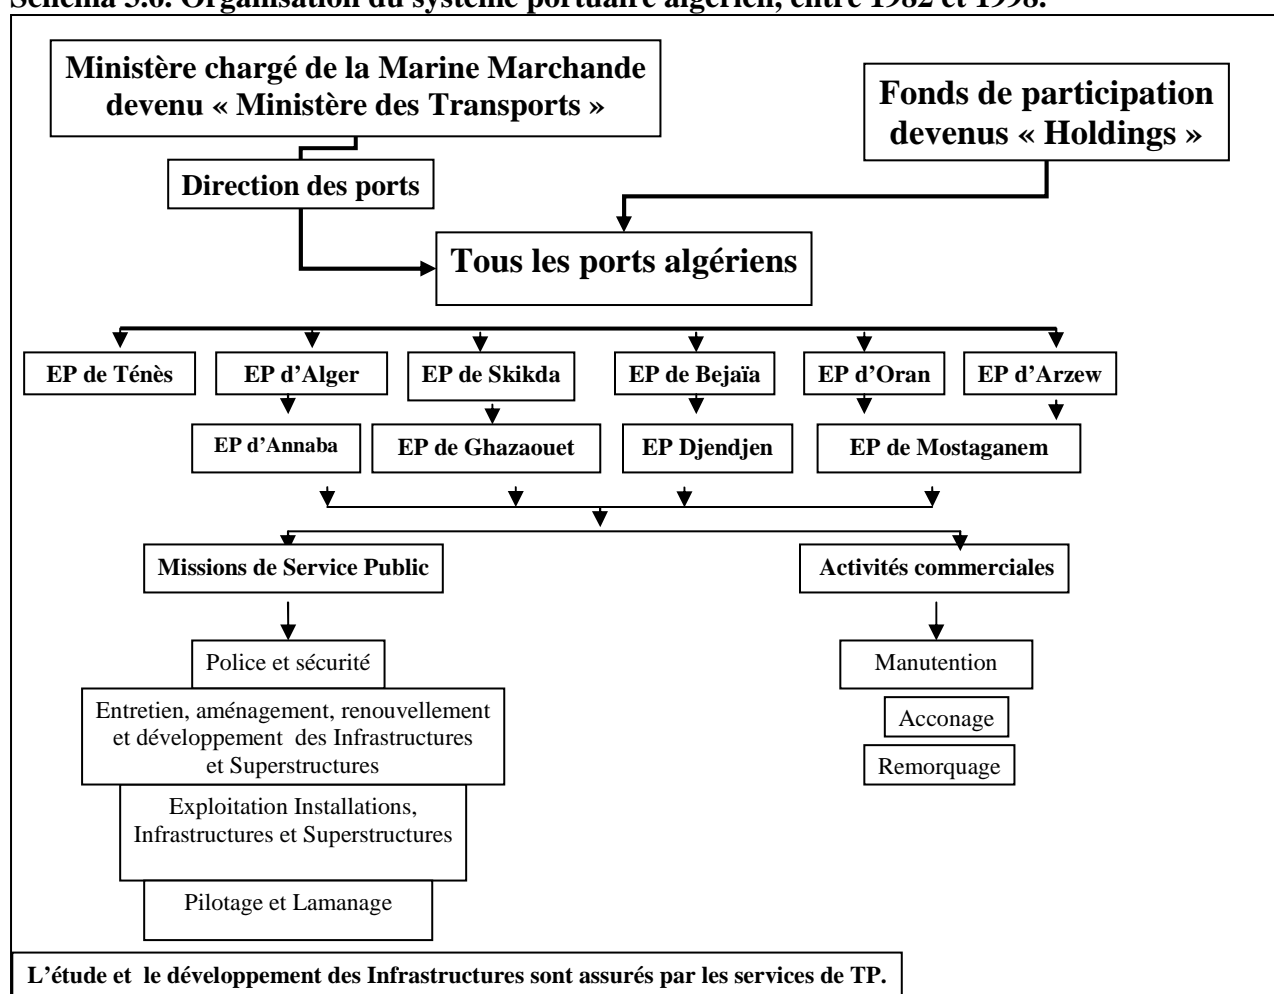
Schéma 3.6. Organisation du système portuaire algérien, entre 1982 et 1998.

Ministère chargé de la Marine Marchande devenu « Ministère des Transports »

Fonds de participation devenus « Holdings »

Direction des ports

Tous les ports algériens

EP de Ténès

EP d'Alger

EP de Skikda

EP de Bejaïa

EP d'Oran

EP d'Arzew

EP d'Annaba

EP de Ghazaouet

EP Djendjen

EP de Mostaganem

Missions de Service Public

Activités commerciales

Police et sécurité

Entretien, aménagement, renouvellement et développement des Infrastructures et Superstructures

Exploitation Installations, Infrastructures et Superstructures

Pilotage et Lamanage

Manutention

Acconage

Remorquage

L'étude et le développement des Infrastructures sont assurés par les services de TP.